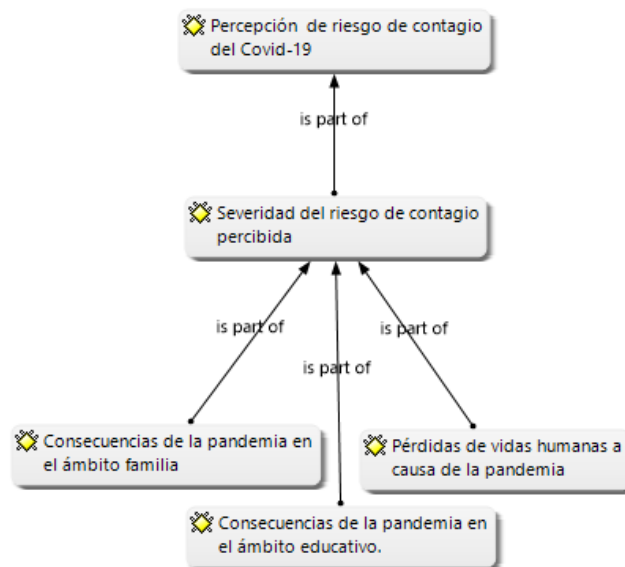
Percepción de riesgo de contagio del Covid-19

is part of

Severidad del riesgo de contagio percibida

is part of

is part of

is part of

Consecuencias de la pandemia en el ámbito familia

Pérdidas de vidas humanas a causa de la pandemia

Consecuencias de la pandemia en el ámbito educativo.